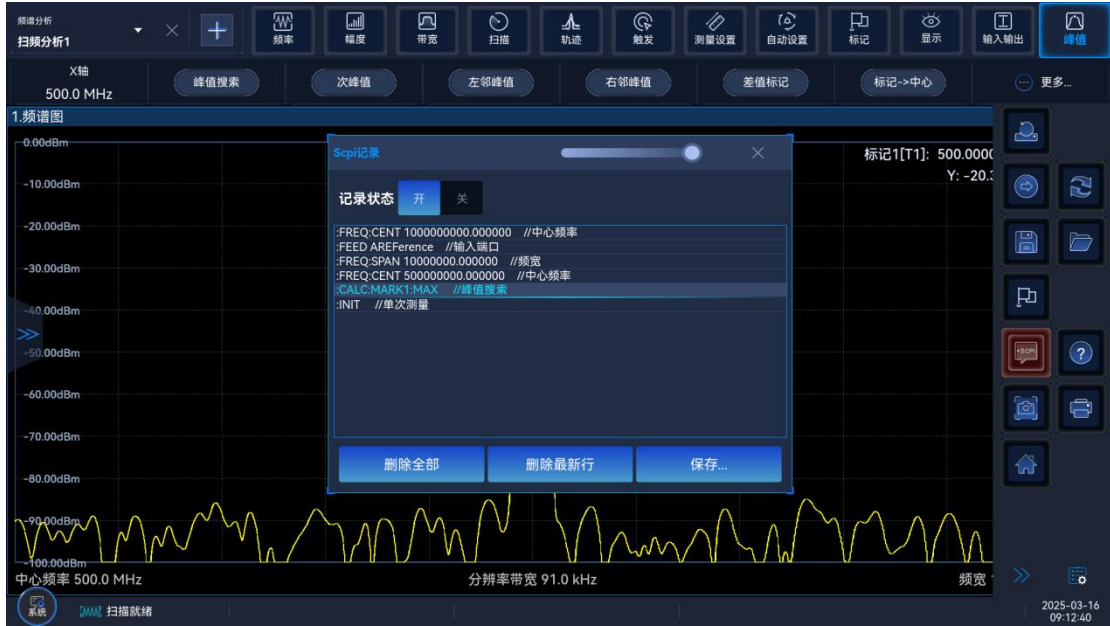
频谱分析
扫频分析1

频率 幅度 带宽 扫描 轨迹 触发 测量设置 自动设置 标记 显示 输入输出 峰值

X轴
500.0 MHz

峰值搜索 次峰值 左邻峰值 右邻峰值 差值标记 标记->中心 更多...

1.频谱图

0.00dBm
-10.00dBm
-20.00dBm
-30.00dBm
-40.00dBm
-50.00dBm
-60.00dBm
-70.00dBm
-80.00dBm
-90.00dBm
-100.00dBm

标记1[T1]: 500.0000
Y: -20.3

Scpi记录

记录状态 开 关

:FREQ:CENT 1000000000.000000 //中心频率
:FEED AREFerence //输入端口
:FREQ:SPAN 10000000.000000 //频宽
:FREQ:CENT 500000000.000000 //中心频率
:CALC:MARK1:MAX //峰值搜索
:INIT //单次测量

删除全部 删除最新行 保存...

中心频率 500.0 MHz
分辨率带宽 91.0 kHz
频宽

系统 扫描就绪

2025-03-16
09:12:40